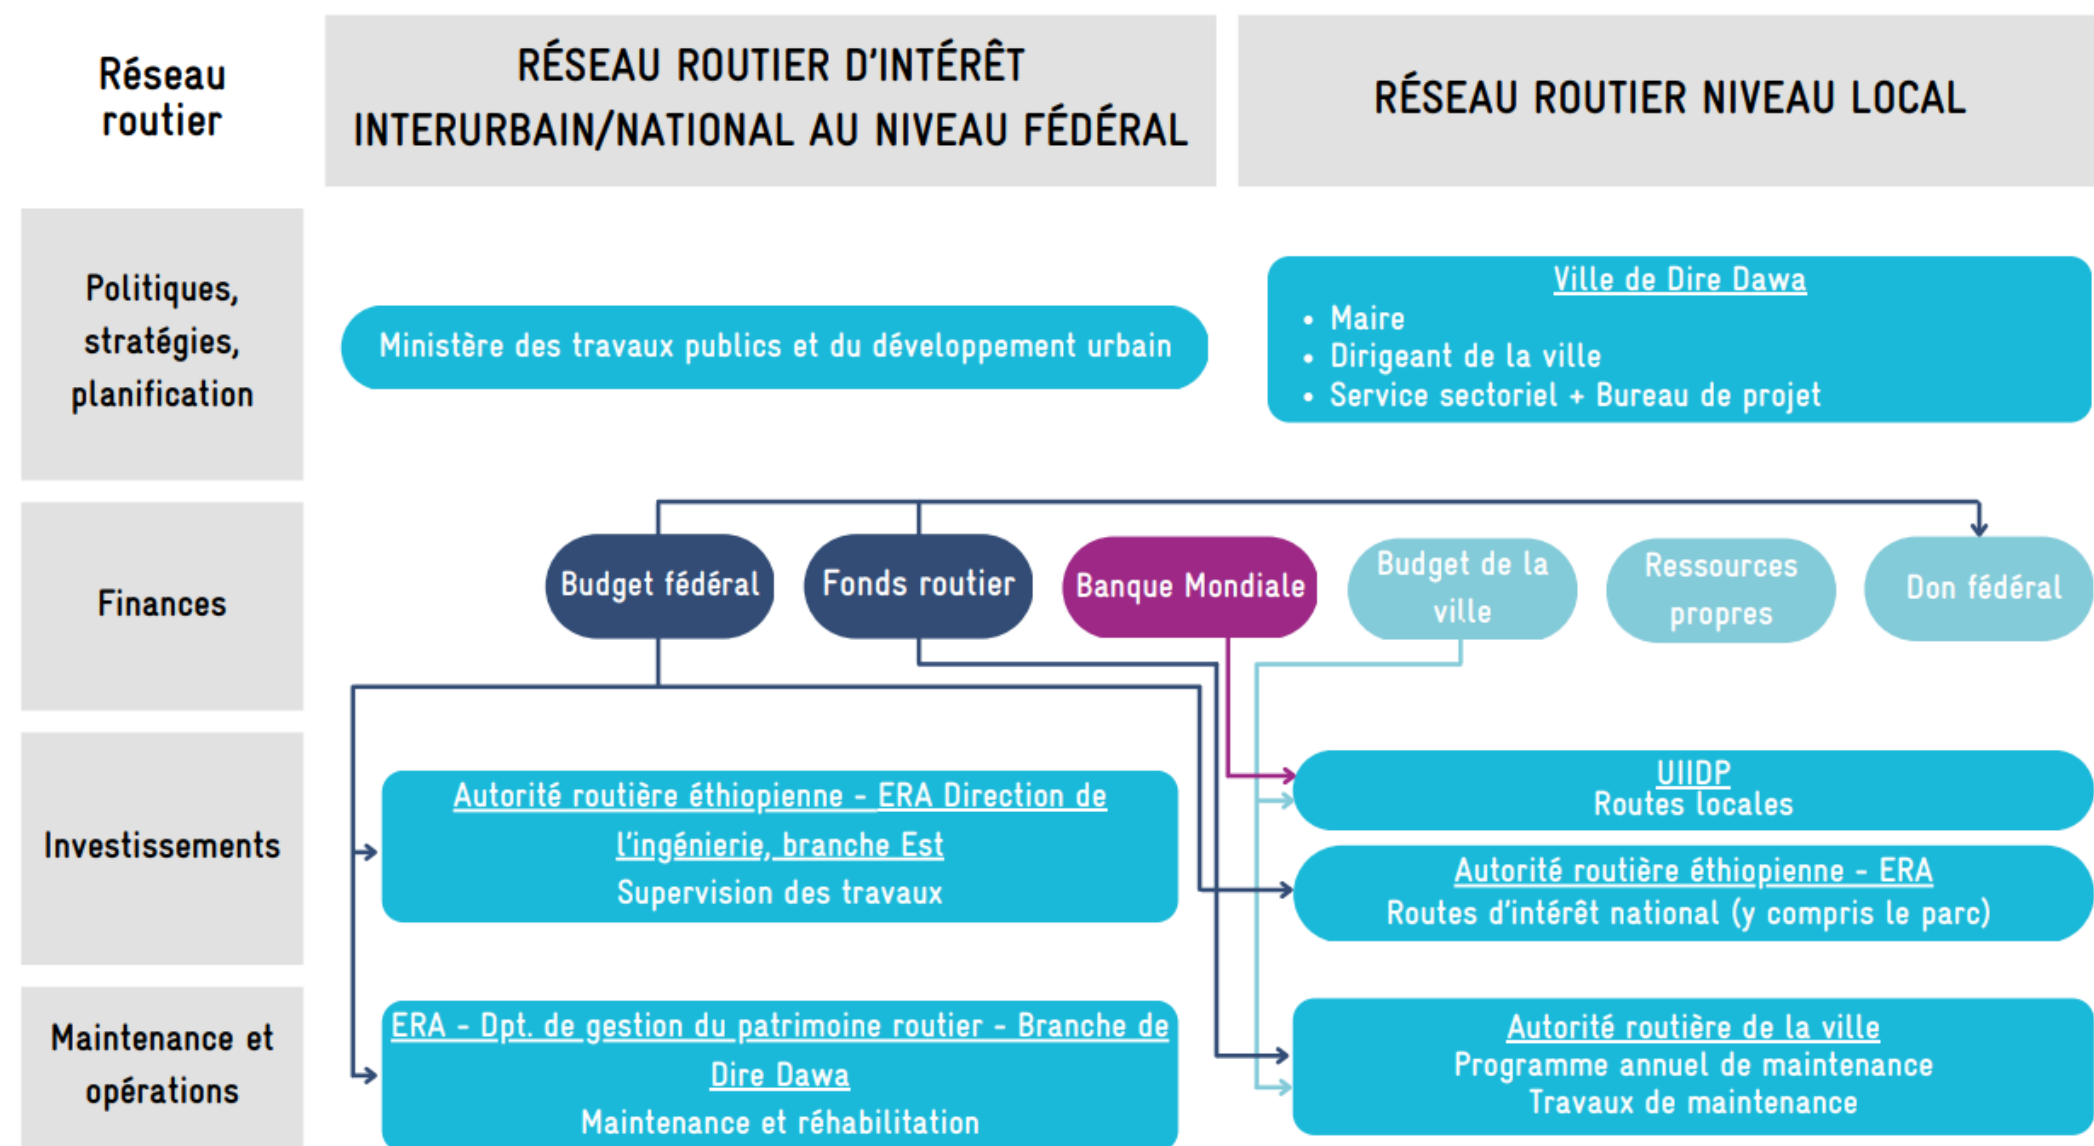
Réseau routier

RÉSEAU ROUTIER D'INTÉRÊT INTERURBAIN/NATIONAL AU NIVEAU FÉDÉRAL

RÉSEAU ROUTIER NIVEAU LOCAL

Politiques, stratégies, planification

Ministère des travaux publics et du développement urbain

Ville de Dire Dawa
• Maire
• Dirigeant de la ville
• Service sectoriel + Bureau de projet

Finances

Budget fédéral

Fonds routier

Banque Mondiale

Budget de la ville

Ressources propres

Don fédéral

Investissements

Autorité routière éthiopienne - ERA Direction de l'ingénierie, branche Est
Supervision des travaux

UIIDP
Routes locales

Autorité routière éthiopienne - ERA
Routes d'intérêt national (y compris le parc)

Maintenance et opérations

ERA - Dpt. de gestion du patrimoine routier - Branche de Dire Dawa
Maintenance et réhabilitation

Autorité routière de la ville
Programme annuel de maintenance
Travaux de maintenance